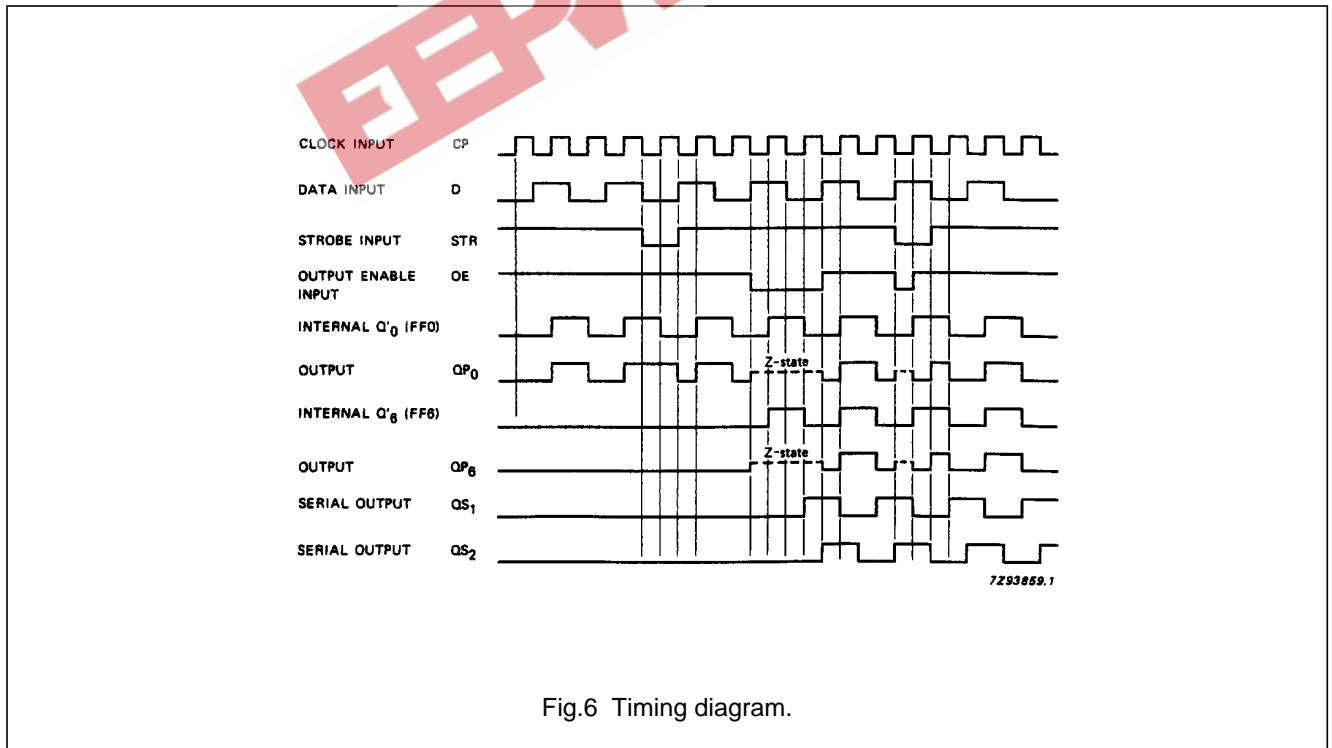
CLOCK INPUT CP

DATA INPUT D

STROBE INPUT STR

OUTPUT ENABLE INPUT OE

INTERNAL $Q'_0$ (FF0)

OUTPUT $QP_0$

Z-state

INTERNAL $Q'_6$ (FF6)

OUTPUT $QP_6$

Z-state

SERIAL OUTPUT $QS_1$

SERIAL OUTPUT $QS_2$

7Z93859.1

Fig.6 Timing diagram.